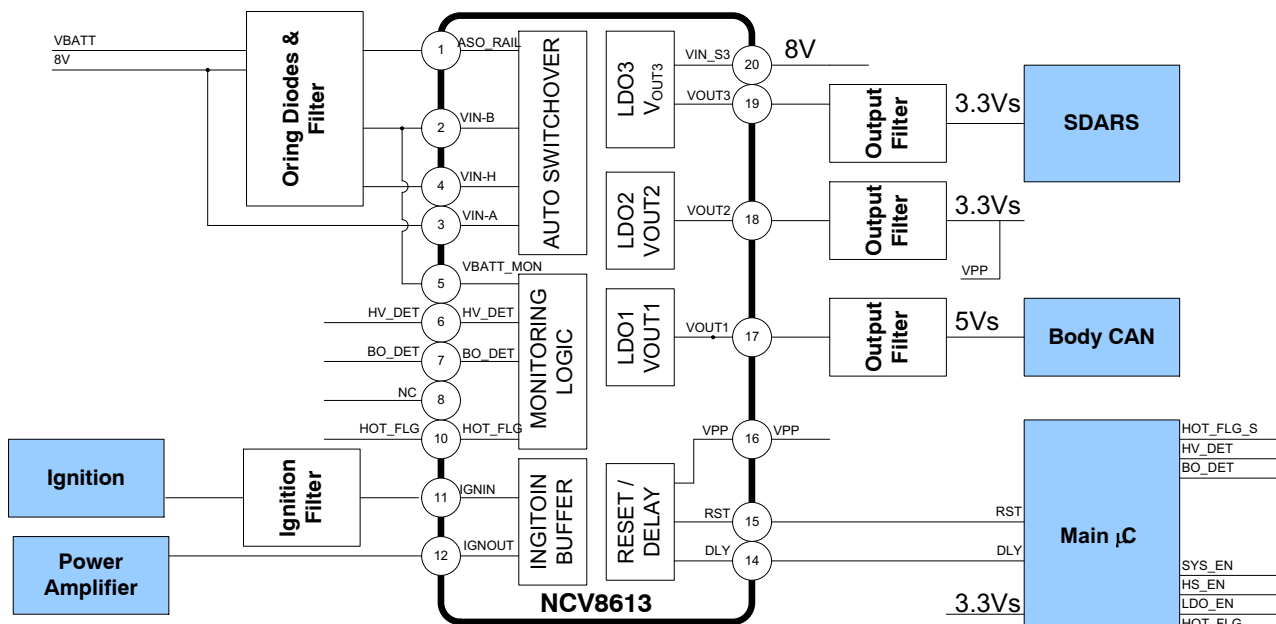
VBATT
8V
Oring Diodes & Filter
1
ASO_RAIL
2
VIN-B
4
VIN-H
3
VIN-A
AUTO SWITCHOVER
5
VBATT_MON
HV_DET
6
HV_DET
BO_DET
7
BO_DET
NC
8
HOT_FLG
10
HOT_FLG
MONITORING LOGIC
Ignition
Ignition Filter
11
IGNIN
Power Amplifier
12
IGNOUT
INGITOIN BUFFER
NCV8613
LDO3 $V_{OUT3}$
VIN_S3
20
8V
VOUT3
19
Output Filter
3.3Vs
SDARS
LDO2 VOUT2
VOUT2
18
Output Filter
3.3Vs
VPP
LDO1 VOUT1
VOUT1
17
Output Filter
5Vs
Body CAN
VPP
16
VPP
RESET / DELAY
RST
15
RST
DLY
14
DLY
Main μC
HOT_FLG_S
HV_DET
BO_DET
SYS_EN
HS_EN
LDO_EN
HOT_FLG
3.3Vs